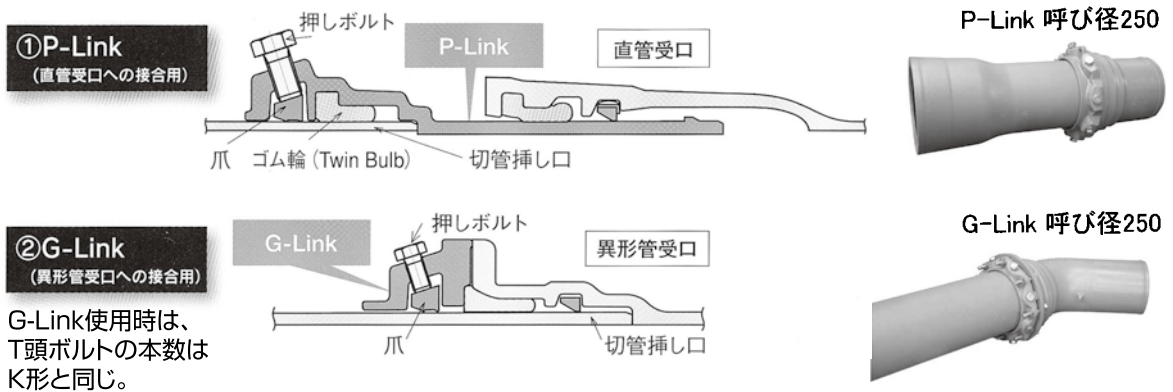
①P-Link
(直管受口への接合用)

押しボルト

P-Link

直管受口

爪　ゴム輪 (Twin Bulb)　切管挿し口

P-Link 呼び径250

②G-Link
(異形管受口への接合用)

G-Link使用時は、T頭ボルトの本数はK形と同じ。

押しボルト

G-Link

異形管受口

爪

切管挿し口

G-Link 呼び径250